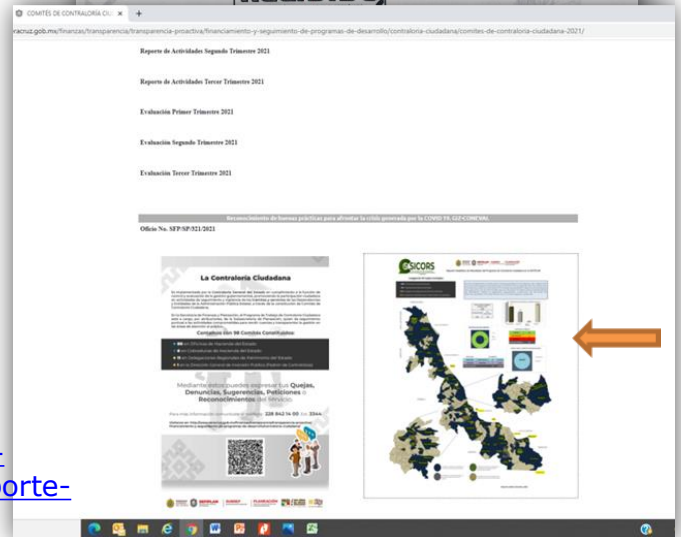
COMITÉS DE CONTRALORIA CIU ×

racruz.gob.mx/finanzas/transparencia/transparencia-proactiva/financiamiento-y-seguimiento-de-programas-de-desarrollo/contraloria-ciudadana/comites-de-contraloria-ciudadana-2021/

Reporte de Actividades Segundo Trimestre 2021

Reporte de Actividades Tercer Trimestre 2021

Evaluación Primer Trimestre 2021

Evaluación Segundo Trimestre 2021

Evaluación Tercer Trimestre 2021

Reconocimiento de buenas prácticas para afrontar la crisis generada por la COVID-19. SEF-COMEVAL

Oficio No. SFP/SP/321/2021

La Contraloría Ciudadana

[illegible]

Contamos con 98 Comités Constituidos

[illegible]

Mediante estos puedes expresar tus Quejas, Denuncias, Sugerencias, Peticiones o Reconocimientos del Ramo

Para más información comunícate al teléfono: 228 842 14 00 Ext. 3344

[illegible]

SICORS

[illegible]

orte-